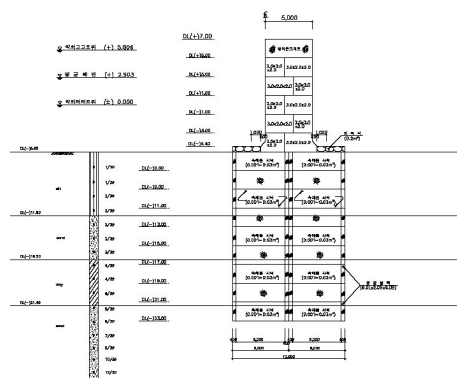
℄ 5,000

DL(+)7.00

▽ 석파고조위 (+) 5.806

▽ 평균해면 (+) 2.903

▽ 기본수준면 (±) 0.000

DL(+)5.00
DL(+)3.00
DL(+)1.00
DL(-)1.00
DL(-)3.00
DL(-)4.40

DL(-)5.40

DL(-)11.50
DL(-)16.50
DL(-)21.50

1/30
2/30
3/30
3/30
3/30
4/30
4/30
5/30
6/30
7/30
8/30
9/30
10/30
11/30

DL(-)10.00
DL(-)10.00
DL(-)11.00
DL(-)13.00
DL(-)15.00
DL(-)17.00
DL(-)19.00
DL(-)21.00
DL(-)23.00

2.0x2.0 x2.0
3.0x3.0x3.0
2.0x2.0 x2.0

석재층 시공
(0.02㎥~0.03㎥)

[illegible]